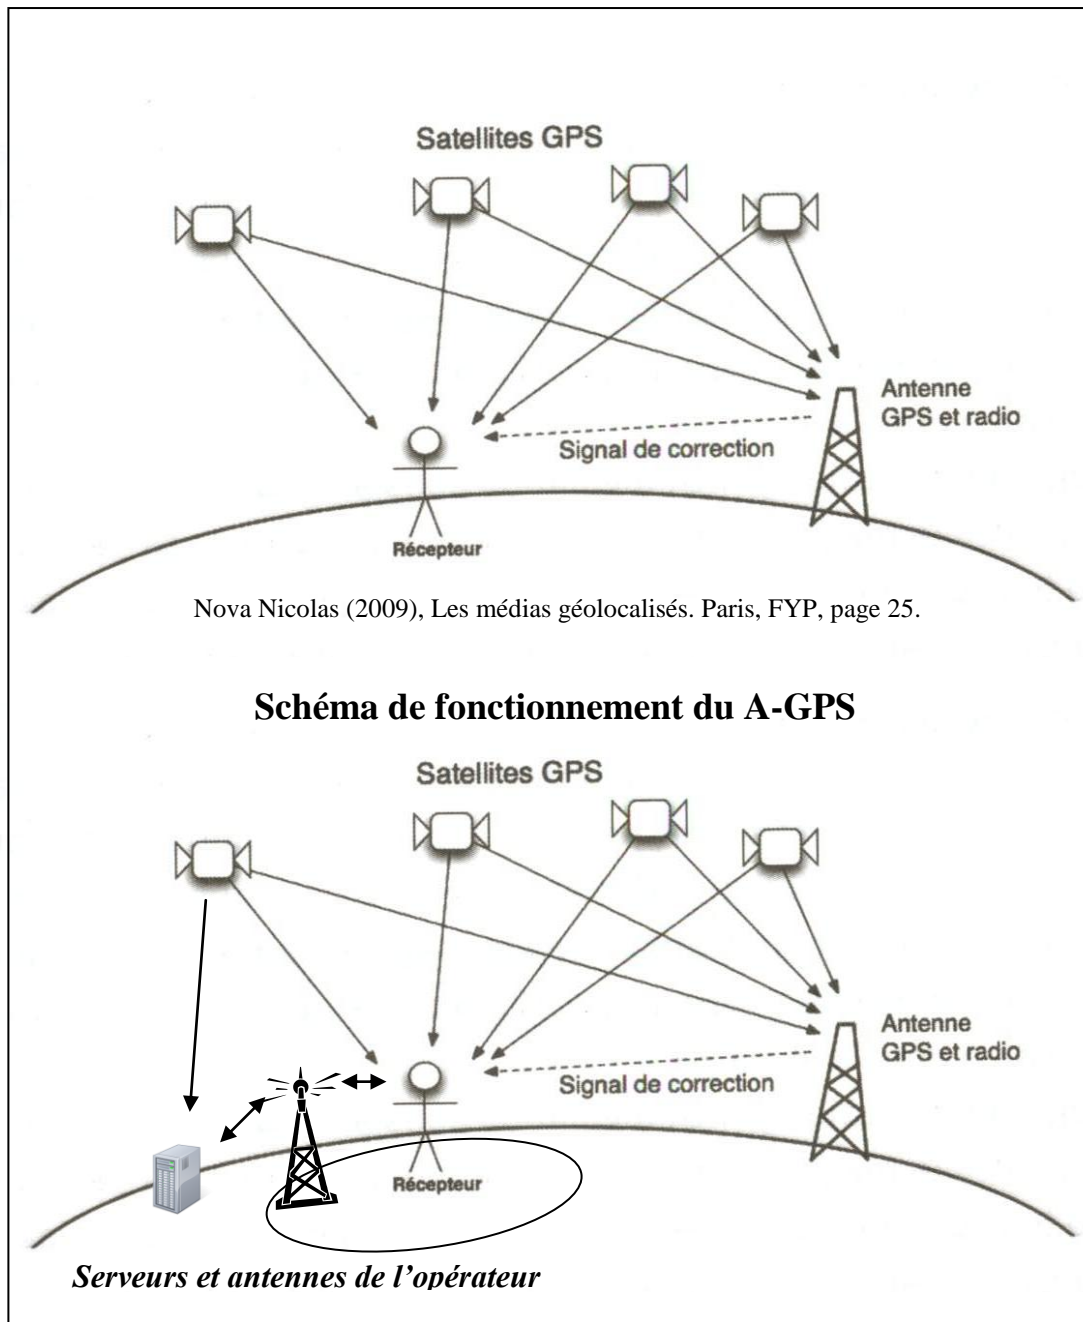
Satellites GPS

Antenne GPS et radio

Signal de correction

Récepteur

Nova Nicolas (2009), Les médias géolocalisés. Paris, FYP, page 25.

**Schéma de fonctionnement du A-GPS**

Satellites GPS

Antenne GPS et radio

Signal de correction

Récepteur

*Serveurs et antennes de l'opérateur*